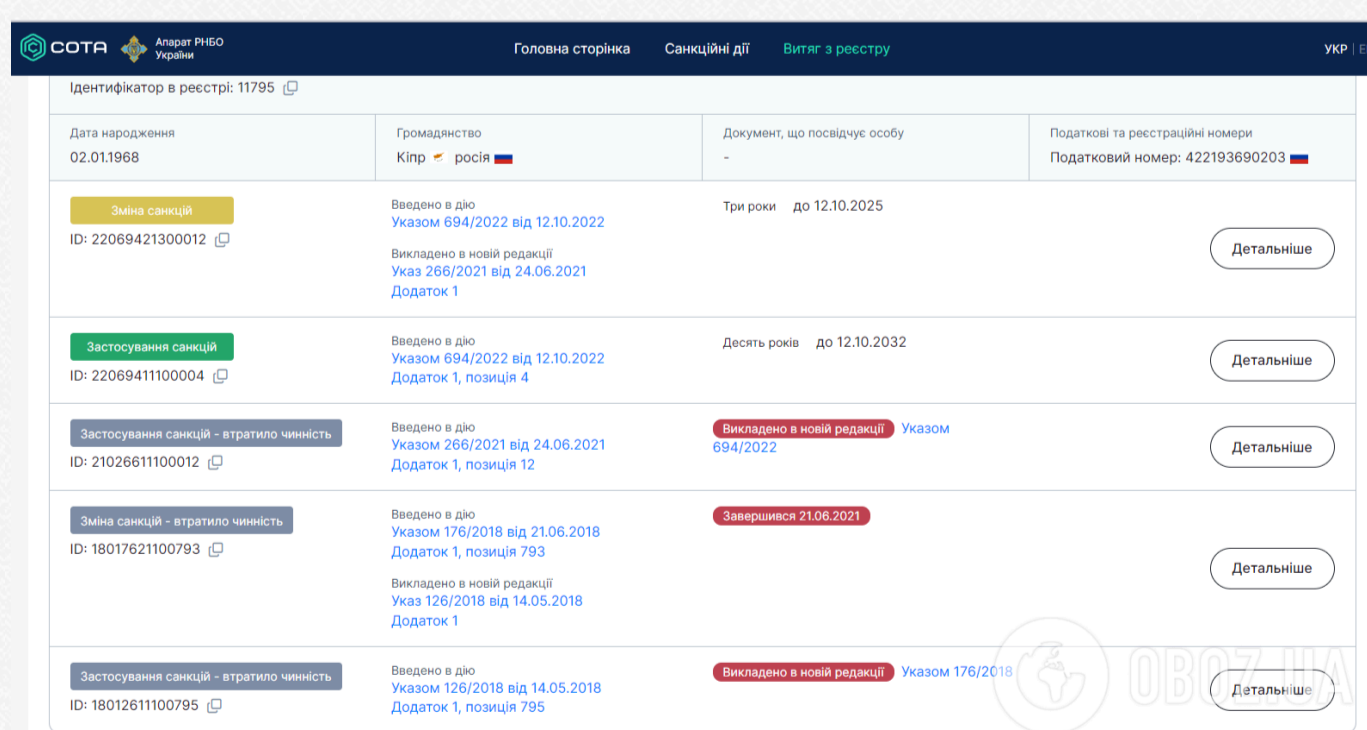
СОТА Апарат РНБО України

Головна сторінка Санкційні дії Витяг з реєстру

УКР | E

Ідентифікатор в реєстрі: 11795

| Дата народження | Громадянство | Документ, що посвідчує особу | Податкові та реєстраційні номери |
|---|---|---|---|
| 02.01.1968 | Кіпр росія | - | Податковий номер: 422193690203 |

Зміна санкцій
ID: 22069421300012
Введено в дію
Указом 694/2022 від 12.10.2022
Викладено в новій редакції
Указ 266/2021 від 24.06.2021
Додаток 1
Три роки до 12.10.2025
Детальніше

Застосування санкцій
ID: 22069411100004
Введено в дію
Указом 694/2022 від 12.10.2022
Додаток 1, позиція 4
Десять років до 12.10.2032
Детальніше

Застосування санкцій - втратило чинність
ID: 21026611100012
Введено в дію
Указом 266/2021 від 24.06.2021
Додаток 1, позиція 12
Викладено в новій редакції Указом 694/2022
Детальніше

Зміна санкцій - втратило чинність
ID: 18017621100793
Введено в дію
Указом 176/2018 від 21.06.2018
Додаток 1, позиція 793
Викладено в новій редакції
Указ 126/2018 від 14.05.2018
Додаток 1
Завершився 21.06.2021
Детальніше

Застосування санкцій - втратило чинність
ID: 18012611100795
Введено в дію
Указом 126/2018 від 14.05.2018
Додаток 1, позиція 795
Викладено в новій редакції Указом 176/2018
Детальніше

OBOZ.UA